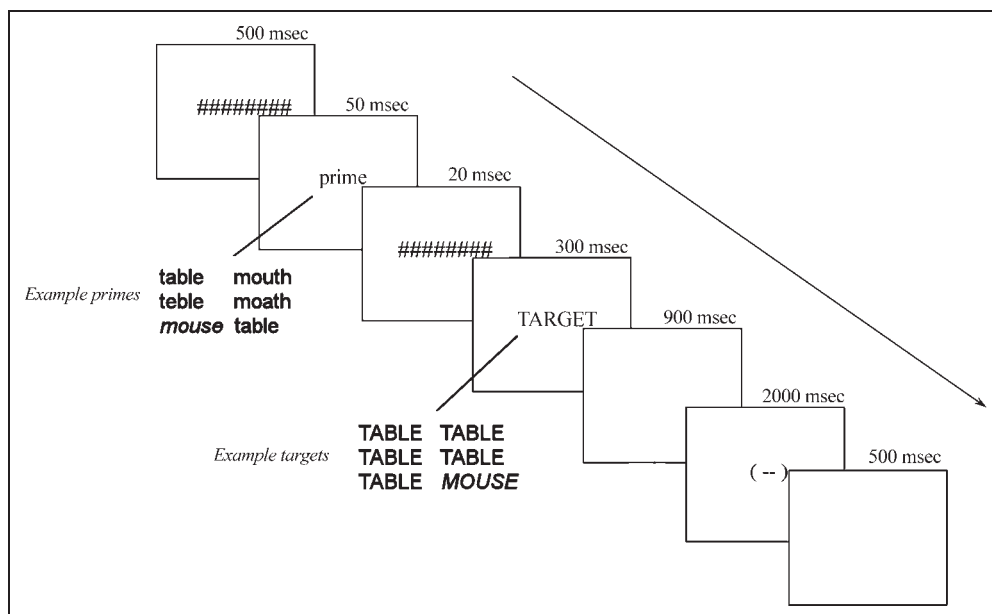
500 msec
########
50 msec
prime
20 msec
########
300 msec
TARGET
900 msec
2000 msec
( -- )
500 msec

Example primes
table mouth
teble moath
*mouse* table

Example targets
TABLE TABLE
TABLE TABLE
TABLE *MOUSE*